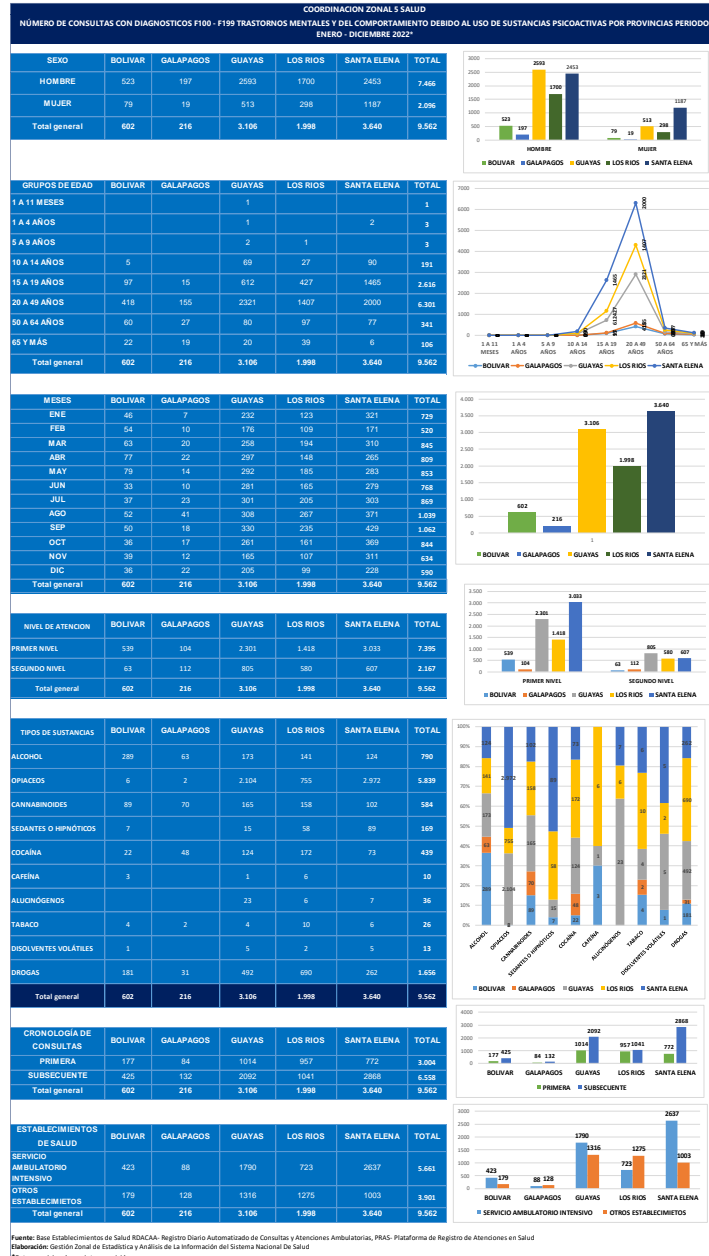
COORDINACION ZONAL 5 SALUD
NÚMERO DE CONSULTAS CON DIAGNOSTICOS F100 - F199 TRASTORNOS MENTALES Y DEL COMPORTAMIENTO DEBIDO AL USO DE SUSTANCIAS PSICOACTIVAS POR PROVINCIAS PERIODO ENERO - DICIEMBRE 2022*

| SEXO | BOLIVAR | GALAPAGOS | GUAYAS | LOS RIOS | SANTA ELENA | TOTAL |
|---|---|---|---|---|---|---|
| HOMBRE | 523 | 197 | 2593 | 1700 | 2453 | 7.466 |
| MUJER | 79 | 19 | 513 | 298 | 1187 | 2.096 |
| Total general | 602 | 216 | 3.106 | 1.998 | 3.640 | 9.562 |

3000, 2500, 2000, 1500, 1000, 500, 0
523, 197, 2593, 1700, 2453, 79, 19, 513, 298, 1187
HOMBRE, MUJER
BOLIVAR, GALAPAGOS, GUAYAS, LOS RIOS, SANTA ELENA

| GRUPOS DE EDAD | BOLIVAR | GALAPAGOS | GUAYAS | LOS RIOS | SANTA ELENA | TOTAL |
|---|---|---|---|---|---|---|
| 1 A 11 MESES | | | 1 | | | 1 |
| 1 A 4 AÑOS | | | 1 | | 2 | 3 |
| 5 A 9 AÑOS | | | 2 | 1 | | 3 |
| 10 A 14 AÑOS | 5 | | 69 | 27 | 90 | 191 |
| 15 A 19 AÑOS | 97 | 15 | 612 | 427 | 1465 | 2.616 |
| 20 A 49 AÑOS | 418 | 155 | 2321 | 1407 | 2000 | 6.301 |
| 50 A 64 AÑOS | 60 | 27 | 80 | 97 | 77 | 341 |
| 65 Y MÁS | 22 | 19 | 20 | 39 | 6 | 106 |
| Total general | 602 | 216 | 3.106 | 1.998 | 3.640 | 9.562 |

7000, 6000, 5000, 4000, 3000, 2000, 1000, 0
1 A 11 MESES, 1 A 4 AÑOS, 5 A 9 AÑOS, 10 A 14 AÑOS, 15 A 19 AÑOS, 20 A 49 AÑOS, 50 A 64 AÑOS, 65 Y MÁS
BOLIVAR, GALAPAGOS, GUAYAS, LOS RIOS, SANTA ELENA

| MESES | BOLIVAR | GALAPAGOS | GUAYAS | LOS RIOS | SANTA ELENA | TOTAL |
|---|---|---|---|---|---|---|
| ENE | 46 | 7 | 232 | 123 | 321 | 729 |
| FEB | 54 | 10 | 176 | 109 | 171 | 520 |
| MAR | 63 | 20 | 258 | 194 | 310 | 845 |
| ABR | 77 | 22 | 297 | 148 | 265 | 809 |
| MAY | 79 | 14 | 292 | 185 | 283 | 853 |
| JUN | 33 | 10 | 281 | 165 | 279 | 768 |
| JUL | 37 | 23 | 301 | 205 | 303 | 869 |
| AGO | 52 | 41 | 308 | 267 | 371 | 1.039 |
| SEP | 50 | 18 | 330 | 235 | 429 | 1.062 |
| OCT | 36 | 17 | 261 | 161 | 369 | 844 |
| NOV | 39 | 12 | 165 | 107 | 311 | 634 |
| DIC | 36 | 22 | 205 | 99 | 228 | 590 |
| Total general | 602 | 216 | 3.106 | 1.998 | 3.640 | 9.562 |

4.000, 3.500, 3.000, 2.500, 2.000, 1.500, 1.000, 500, 0
602, 216, 3.106, 1.998, 3.640
1
BOLIVAR, GALAPAGOS, GUAYAS, LOS RIOS, SANTA ELENA

| NIVEL DE ATENCION | BOLIVAR | GALAPAGOS | GUAYAS | LOS RIOS | SANTA ELENA | TOTAL |
|---|---|---|---|---|---|---|
| PRIMER NIVEL | 539 | 104 | 2.301 | 1.418 | 3.033 | 7.395 |
| SEGUNDO NIVEL | 63 | 112 | 805 | 580 | 607 | 2.167 |
| Total general | 602 | 216 | 3.106 | 1.998 | 3.640 | 9.562 |

3.500, 3.000, 2.500, 2.000, 1.500, 1.000, 500, 0
539, 104, 2.301, 1.418, 3.033, 63, 112, 805, 580, 607
PRIMER NIVEL, SEGUNDO NIVEL
BOLIVAR, GALAPAGOS, GUAYAS, LOS RIOS, SANTA ELENA

| TIPOS DE SUSTANCIAS | BOLIVAR | GALAPAGOS | GUAYAS | LOS RIOS | SANTA ELENA | TOTAL |
|---|---|---|---|---|---|---|
| ALCOHOL | 289 | 63 | 173 | 141 | 124 | 790 |
| OPIACEOS | 6 | 2 | 2.104 | 755 | 2.972 | 5.839 |
| CANNABINOIDES | 89 | 70 | 165 | 158 | 102 | 584 |
| SEDANTES O HIPNÓTICOS | 7 | | 15 | 58 | 89 | 169 |
| COCAÍNA | 22 | 48 | 124 | 172 | 73 | 439 |
| CAFEÍNA | 3 | | 1 | 6 | | 10 |
| ALUCINÓGENOS | | | 23 | 6 | 7 | 36 |
| TABACO | 4 | 2 | 4 | 10 | 6 | 26 |
| DISOLVENTES VOLÁTILES | 1 | | 5 | 2 | 5 | 13 |
| DROGAS | 181 | 31 | 492 | 690 | 262 | 1.656 |
| Total general | 602 | 216 | 3.106 | 1.998 | 3.640 | 9.562 |

100%, 90%, 80%, 70%, 60%, 50%, 40%, 30%, 20%, 10%, 0%
ALCOHOL, OPIACEOS, CANNABINOIDES, SEDANTES O HIPNÓTICOS, COCAÍNA, CAFEÍNA, ALUCINÓGENOS, TABACO, DISOLVENTES VOLÁTILES, DROGAS
BOLIVAR, GALAPAGOS, GUAYAS, LOS RIOS, SANTA ELENA

| CRONOLOGÍA DE CONSULTAS | BOLIVAR | GALAPAGOS | GUAYAS | LOS RIOS | SANTA ELENA | TOTAL |
|---|---|---|---|---|---|---|
| PRIMERA | 177 | 84 | 1014 | 957 | 772 | 3.004 |
| SUBSECUENTE | 425 | 132 | 2092 | 1041 | 2868 | 6.558 |
| Total general | 602 | 216 | 3.106 | 1.998 | 3.640 | 9.562 |

4000, 3000, 2000, 1000, 0
177, 425, 84, 132, 1014, 2092, 957, 1041, 772, 2868
BOLIVAR, GALAPAGOS, GUAYAS, LOS RIOS, SANTA ELENA
PRIMERA, SUBSECUENTE

| ESTABLECIMIENTOS DE SALUD | BOLIVAR | GALAPAGOS | GUAYAS | LOS RIOS | SANTA ELENA | TOTAL |
|---|---|---|---|---|---|---|
| SERVICIO AMBULATORIO INTENSIVO | 423 | 88 | 1790 | 723 | 2637 | 5.661 |
| OTROS ESTABLECIEMITOS | 179 | 128 | 1316 | 1275 | 1003 | 3.901 |
| Total general | 602 | 216 | 3.106 | 1.998 | 3.640 | 9.562 |

3000, 2500, 2000, 1500, 1000, 500, 0
423, 179, 88, 128, 1790, 1316, 723, 1275, 2637, 1003
BOLIVAR, GALAPAGOS, GUAYAS, LOS RIOS, SANTA ELENA
SERVICIO AMBULATORIO INTENSIVO, OTROS ESTABLECIEMITOS

Fuente: Base Establecimientos de Salud RDACAA- Registro Diario Automatizado de Consultas y Atenciones Ambulatorias, PRAS- Plataforma de Registro de Atenciones en Salud
Elaboración: Gestión Zonal de Estadística y Análisis de La Información del Sistema Nacional De Salud
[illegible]